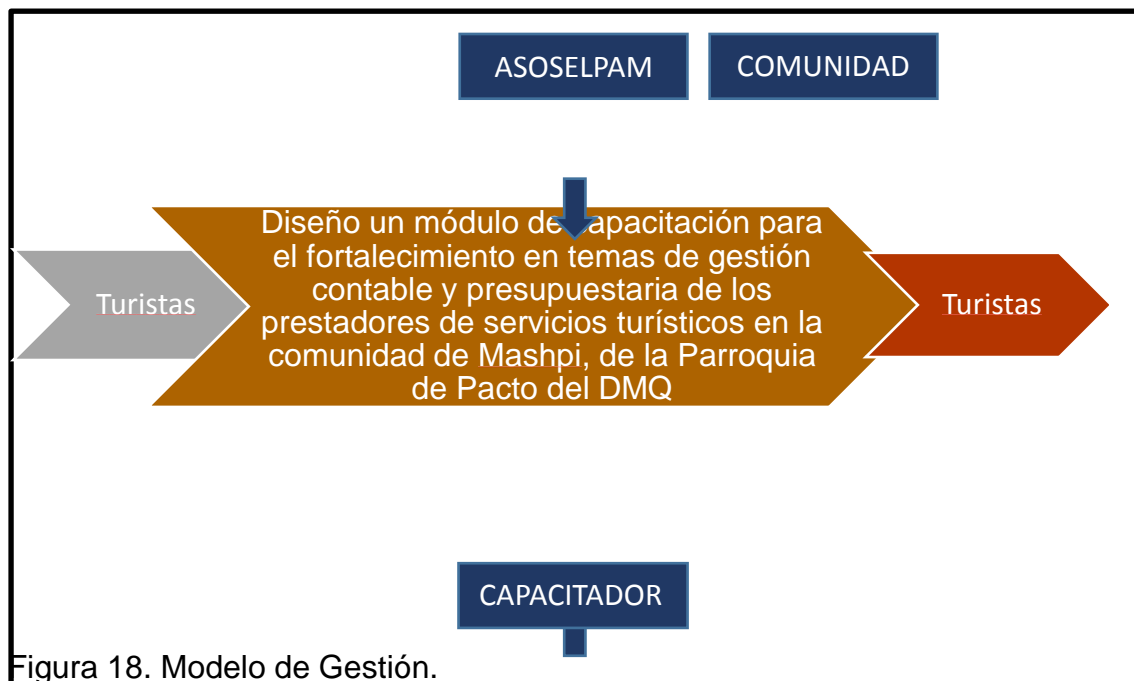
ASOSELPAM

COMUNIDAD

Turistas

Diseño un módulo de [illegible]apacitación para el fortalecimiento en temas de gestión contable y presupuestaria de los prestadores de servicios turísticos en la comunidad de Mashpi, de la Parroquia de Pacto del DMQ

Turistas

CAPACITADOR

Figura 18. Modelo de Gestión.